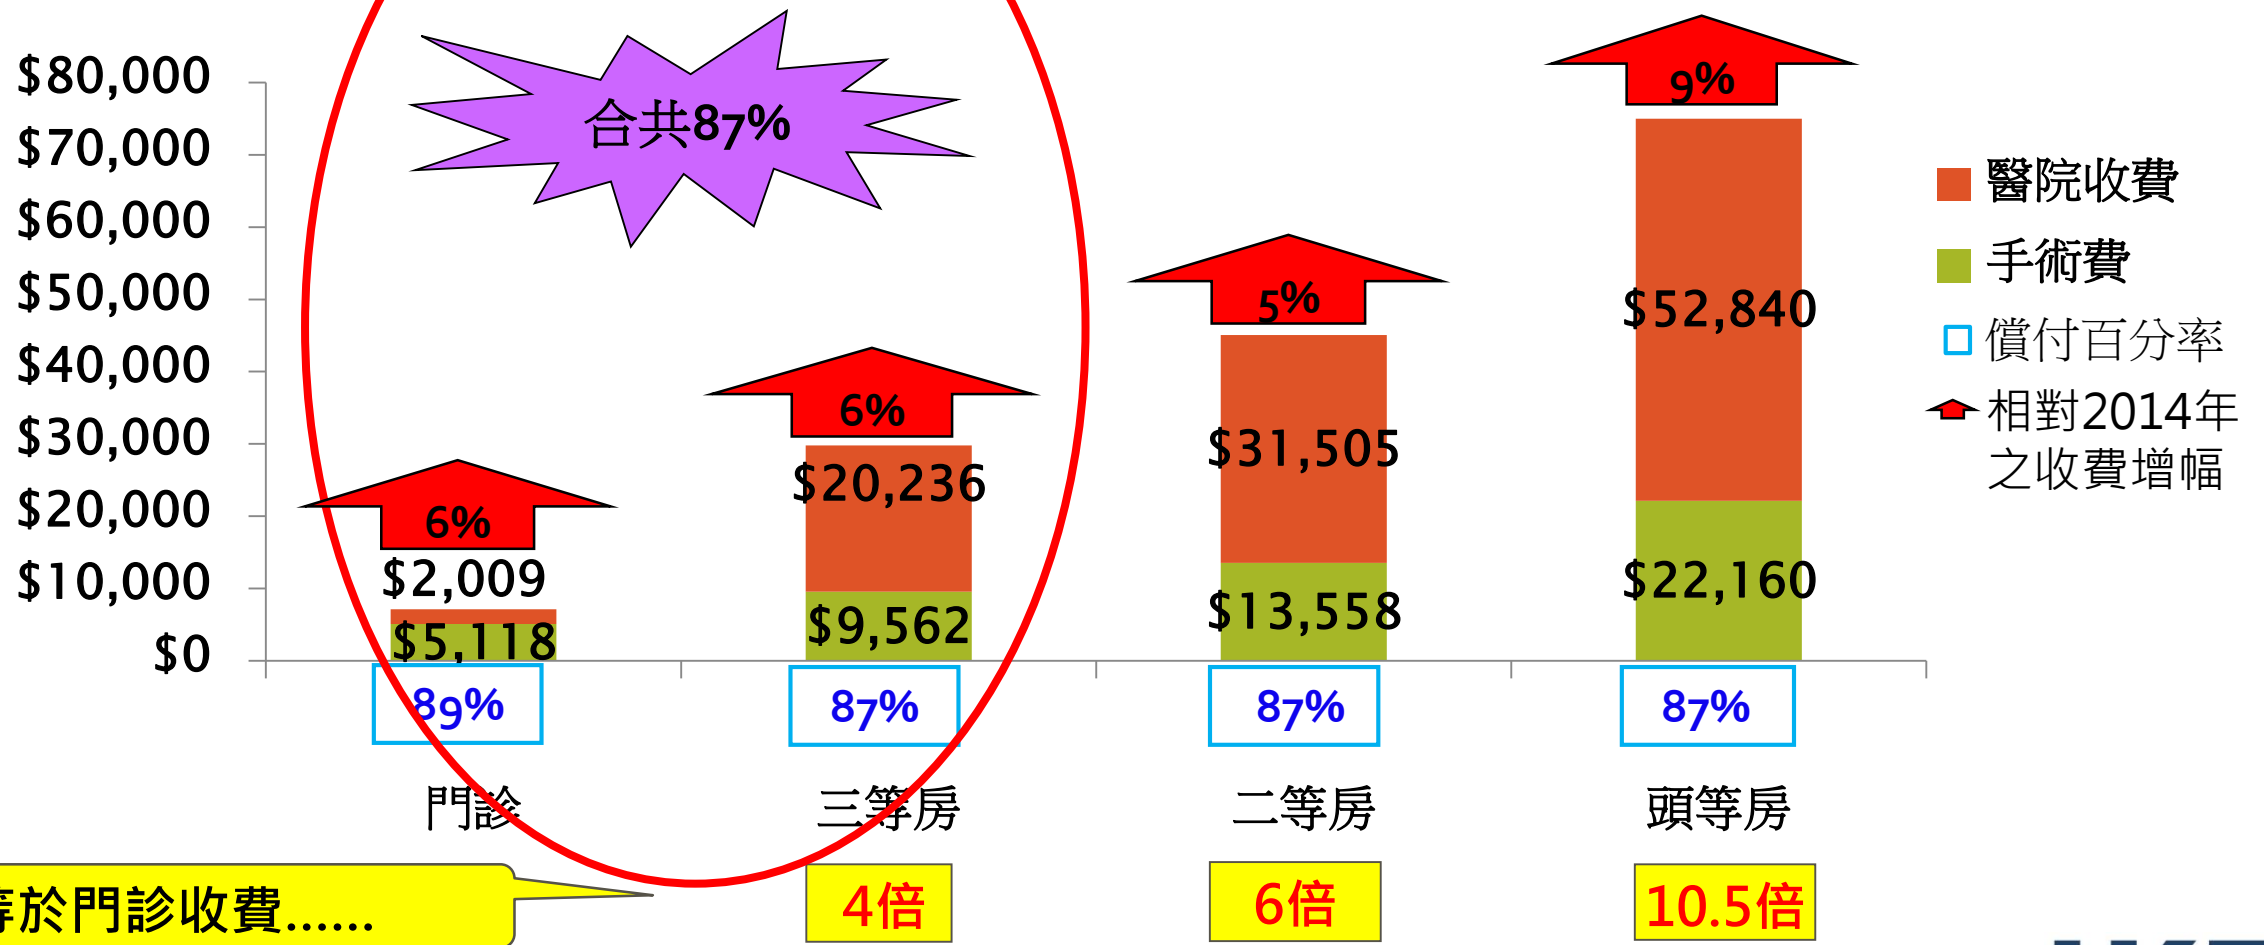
$80,000
$70,000
$60,000
$50,000
$40,000
$30,000
$20,000
$10,000
$0

合共87%

9%
5%
6%
6%

$2,009
$5,118
$20,236
$9,562
$31,505
$13,558
$52,840
$22,160

89%
87%
87%
87%

門診
三等房
二等房
頭等房

醫院收費
手術費
償付百分率
相對2014年之收費增幅

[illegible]等於門診收費......
4倍
6倍
10.5倍